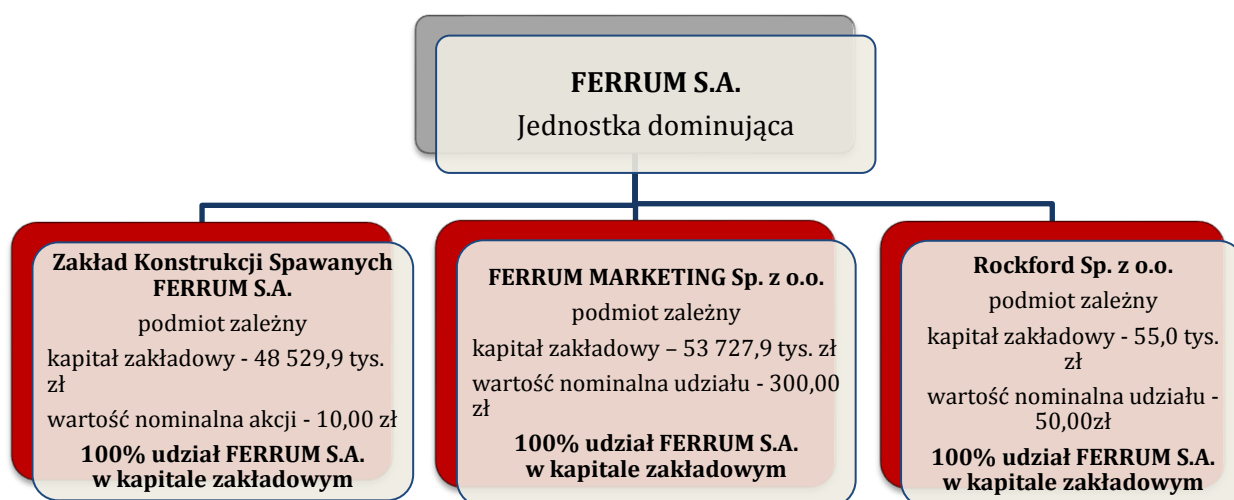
FERRUM S.A.
Jednostka dominująca

Zakład Konstrukcji Spawanych FERRUM S.A.
podmiot zależny
kapitał zakładowy - 48 529,9 tys. zł
wartość nominalna akcji - 10,00 zł
100% udział FERRUM S.A. w kapitale zakładowym

FERRUM MARKETING Sp. z o.o.
podmiot zależny
kapitał zakładowy – 53 727,9 tys. zł
wartość nominalna udziału - 300,00 zł
100% udział FERRUM S.A. w kapitale zakładowym

Rockford Sp. z o.o.
podmiot zależny
kapitał zakładowy - 55,0 tys. zł
wartość nominalna udziału - 50,00zł
100% udział FERRUM S.A. w kapitale zakładowym